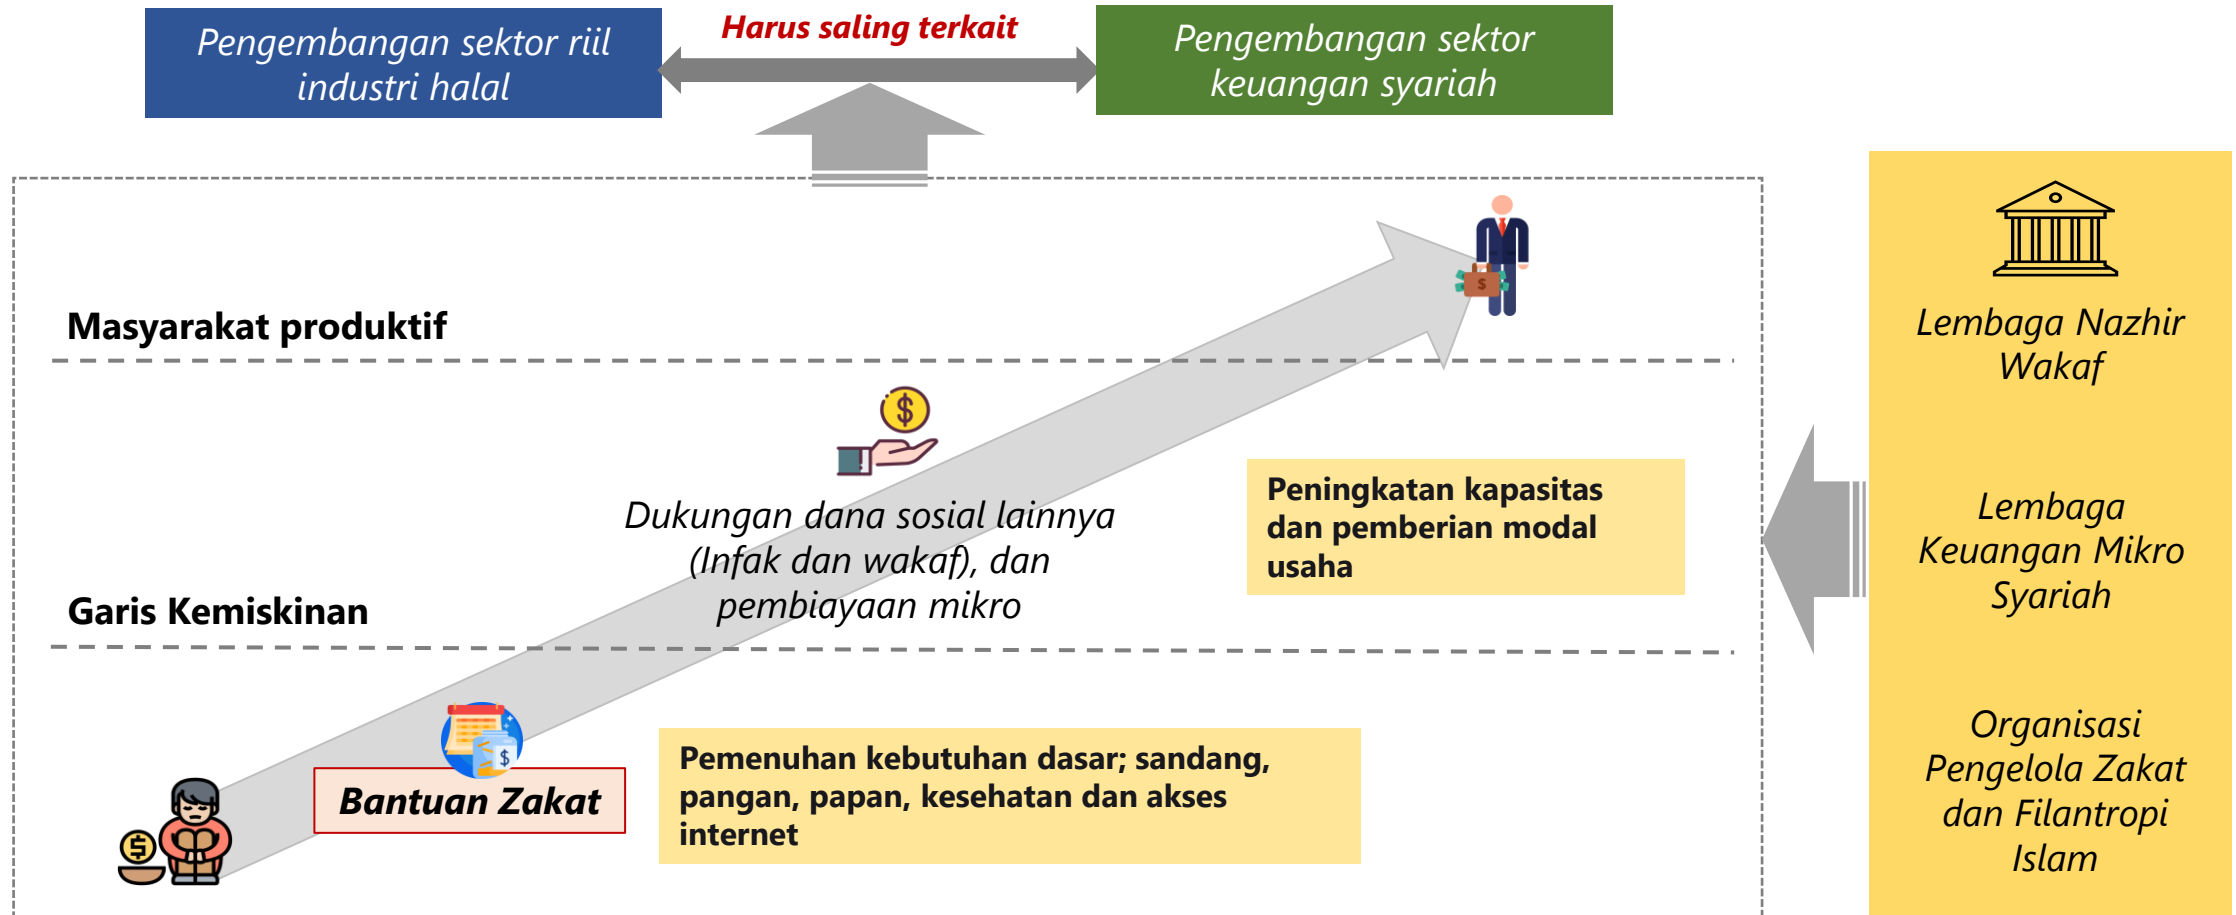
Pengembangan sektor riil industri halal

Harus saling terkait

Pengembangan sektor keuangan syariah

Masyarakat produktif

Dukungan dana sosial lainnya (Infak dan wakaf), dan pembiayaan mikro

Peningkatan kapasitas dan pemberian modal usaha

Garis Kemiskinan

Bantuan Zakat

Pemenuhan kebutuhan dasar; sandang, pangan, papan, kesehatan dan akses internet

Lembaga Nazhir Wakaf

Lembaga Keuangan Mikro Syariah

Organisasi Pengelola Zakat dan Filantropi Islam